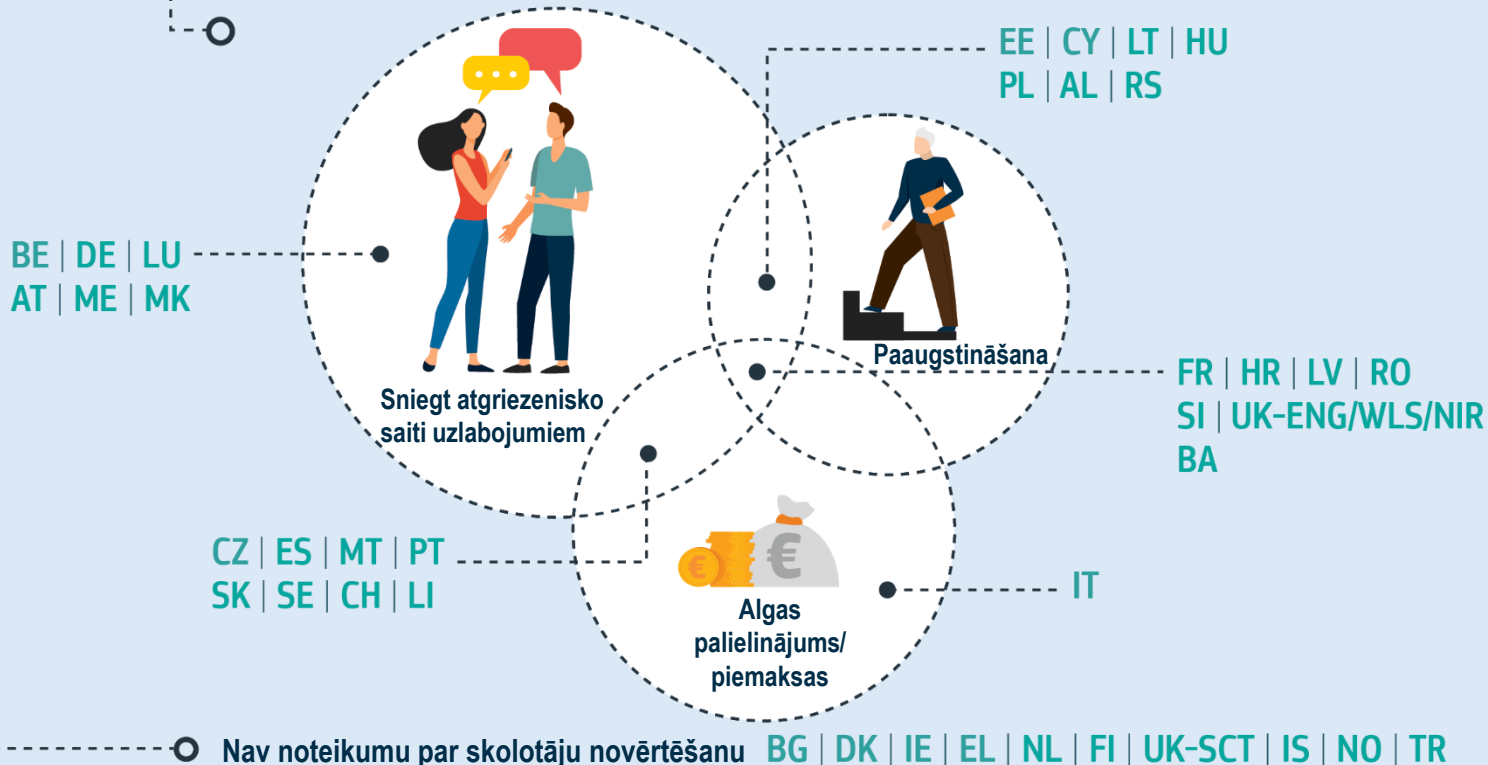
EE | CY | LT | HU
PL | AL | RS

BE | DE | LU
AT | ME | MK

Paaugstināšana

FR | HR | LV | RO
SI | UK-ENG/WLS/NIR
BA

Sniegt atgriezenisko saiti uzlabojumiem

CZ | ES | MT | PT
SK | SE | CH | LI

€

€

Algas palielinājums/ piemaksas

IT

Nav noteikumu par skolotāju novērtēšanu BG | DK | IE | EL | NL | FI | UK-SCT | IS | NO | TR